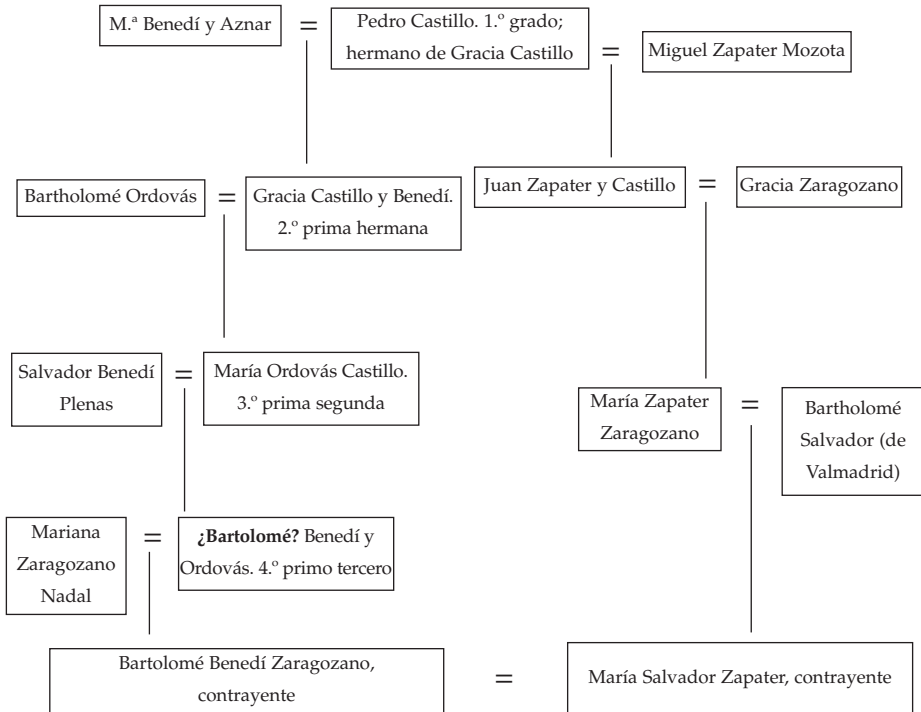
M.ª Benedí y Aznar = Pedro Castillo. 1.º grado; hermano de Gracia Castillo = Miguel Zapater Mozota

Bartholomé Ordovás = Gracia Castillo y Benedí. 2.º prima hermana

Juan Zapater y Castillo = Gracia Zaragozano

Salvador Benedí Plenas = María Ordovás Castillo. 3.º prima segunda

María Zapater Zaragozano = Bartholomé Salvador (de Valmadrid)

Mariana Zaragozano Nadal = **¿Bartolomé?** Benedí y Ordovás. 4.º primo tercero

Bartolomé Benedí Zaragozano, contrayente = María Salvador Zapater, contrayente